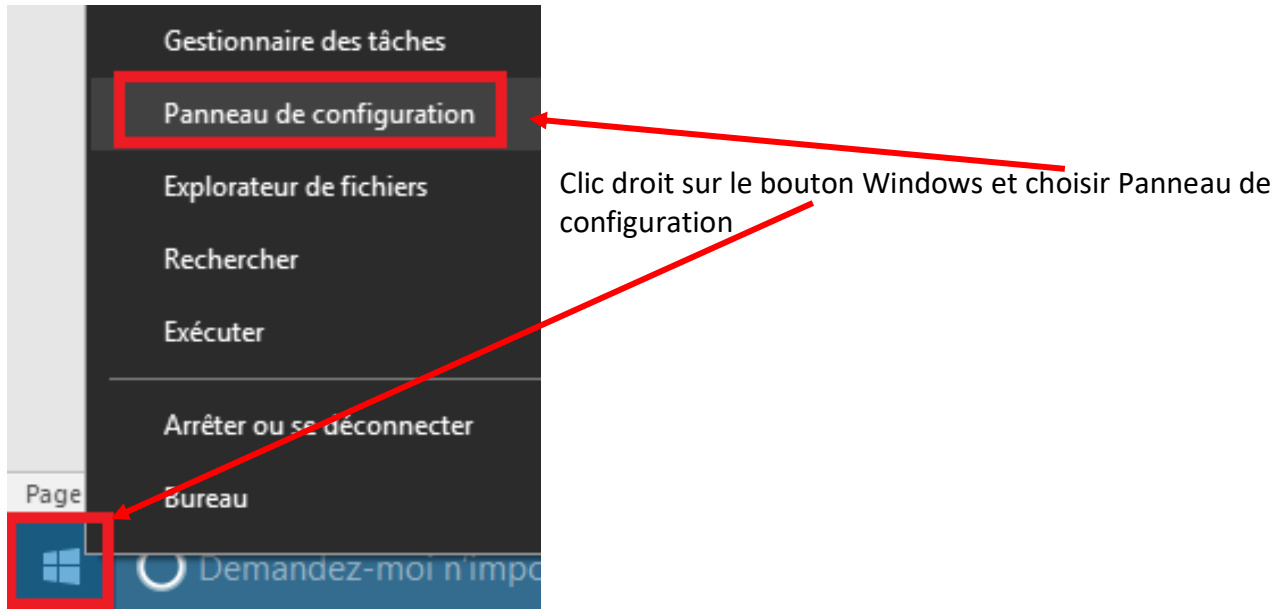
Gestionnaire des tâches

Panneau de configuration

Explorateur de fichiers

Rechercher

Exécuter

Arrêter ou se déconnecter

Bureau

Page

Demandez-moi n'impo

Clic droit sur le bouton Windows et choisir Panneau de configuration